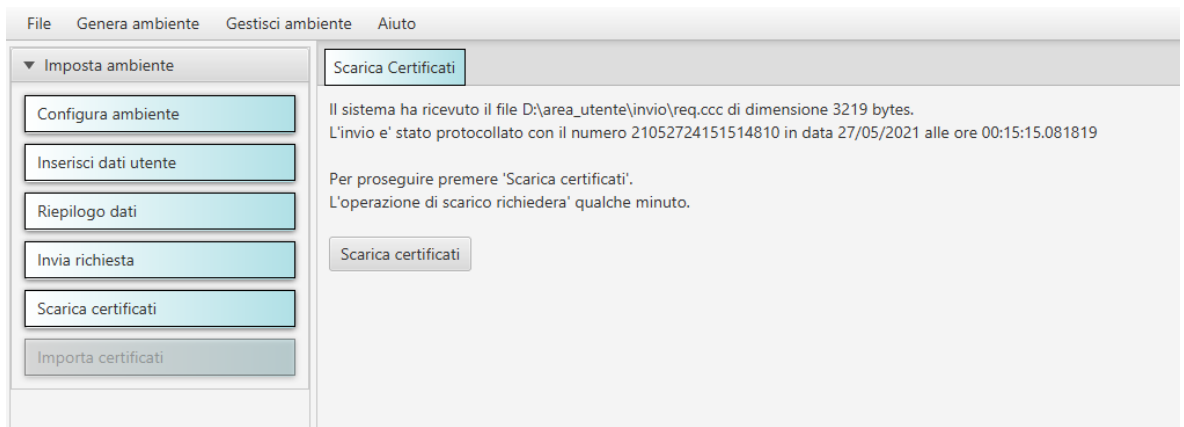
File Genera ambiente Gestisci ambiente Aiuto

▼ Imposta ambiente

Configura ambiente

Inserisci dati utente

Riepilogo dati

Invia richiesta

Scarica certificati

Importa certificati

Scarica Certificati

Il sistema ha ricevuto il file D:\area_utente\invio\req.ccc di dimensione 3219 bytes.
L'invio e' stato protocollato con il numero 21052724151514810 in data 27/05/2021 alle ore 00:15:15.081819

Per proseguire premere 'Scarica certificati'.
L'operazione di scarico richiedera' qualche minuto.

Scarica certificati